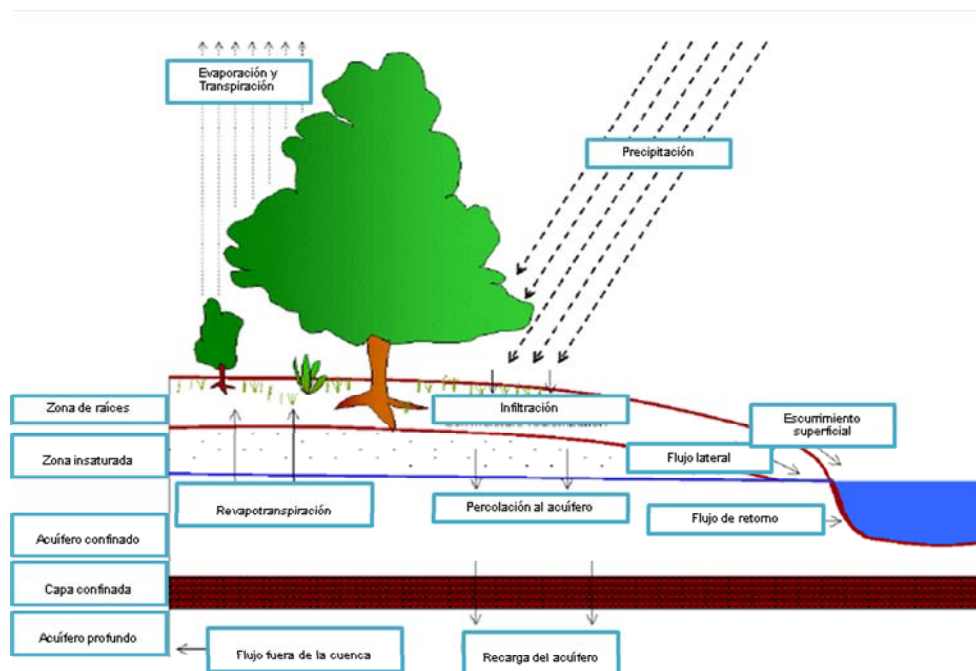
Evaporación y Transpiración

Precipitación

Zona de raíces

Infiltración

Escurrimiento superficial

Zona insaturada

Flujo lateral

Revapotranspiración

Percolación al acuífero

Flujo de retorno

Acuífero confinado

Capa confinada

Acuífero profundo

Flujo fuera de la cuenca

Recarga del acuífero